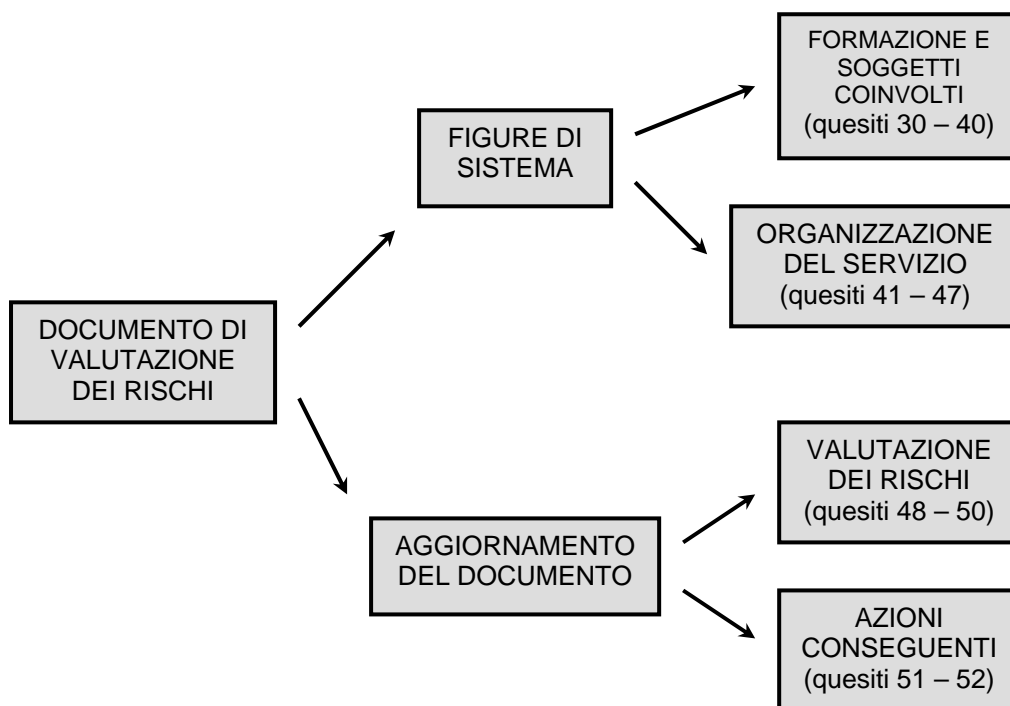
DOCUMENTO DI VALUTAZIONE DEI RISCHI

FIGURE DI SISTEMA

FORMAZIONE E SOGGETTI COINVOLTI (quesiti 30 – 40)

ORGANIZZAZIONE DEL SERVIZIO (quesiti 41 – 47)

AGGIORNAMENTO DEL DOCUMENTO

VALUTAZIONE DEI RISCHI (quesiti 48 – 50)

AZIONI CONSEGUENTI (quesiti 51 – 52)